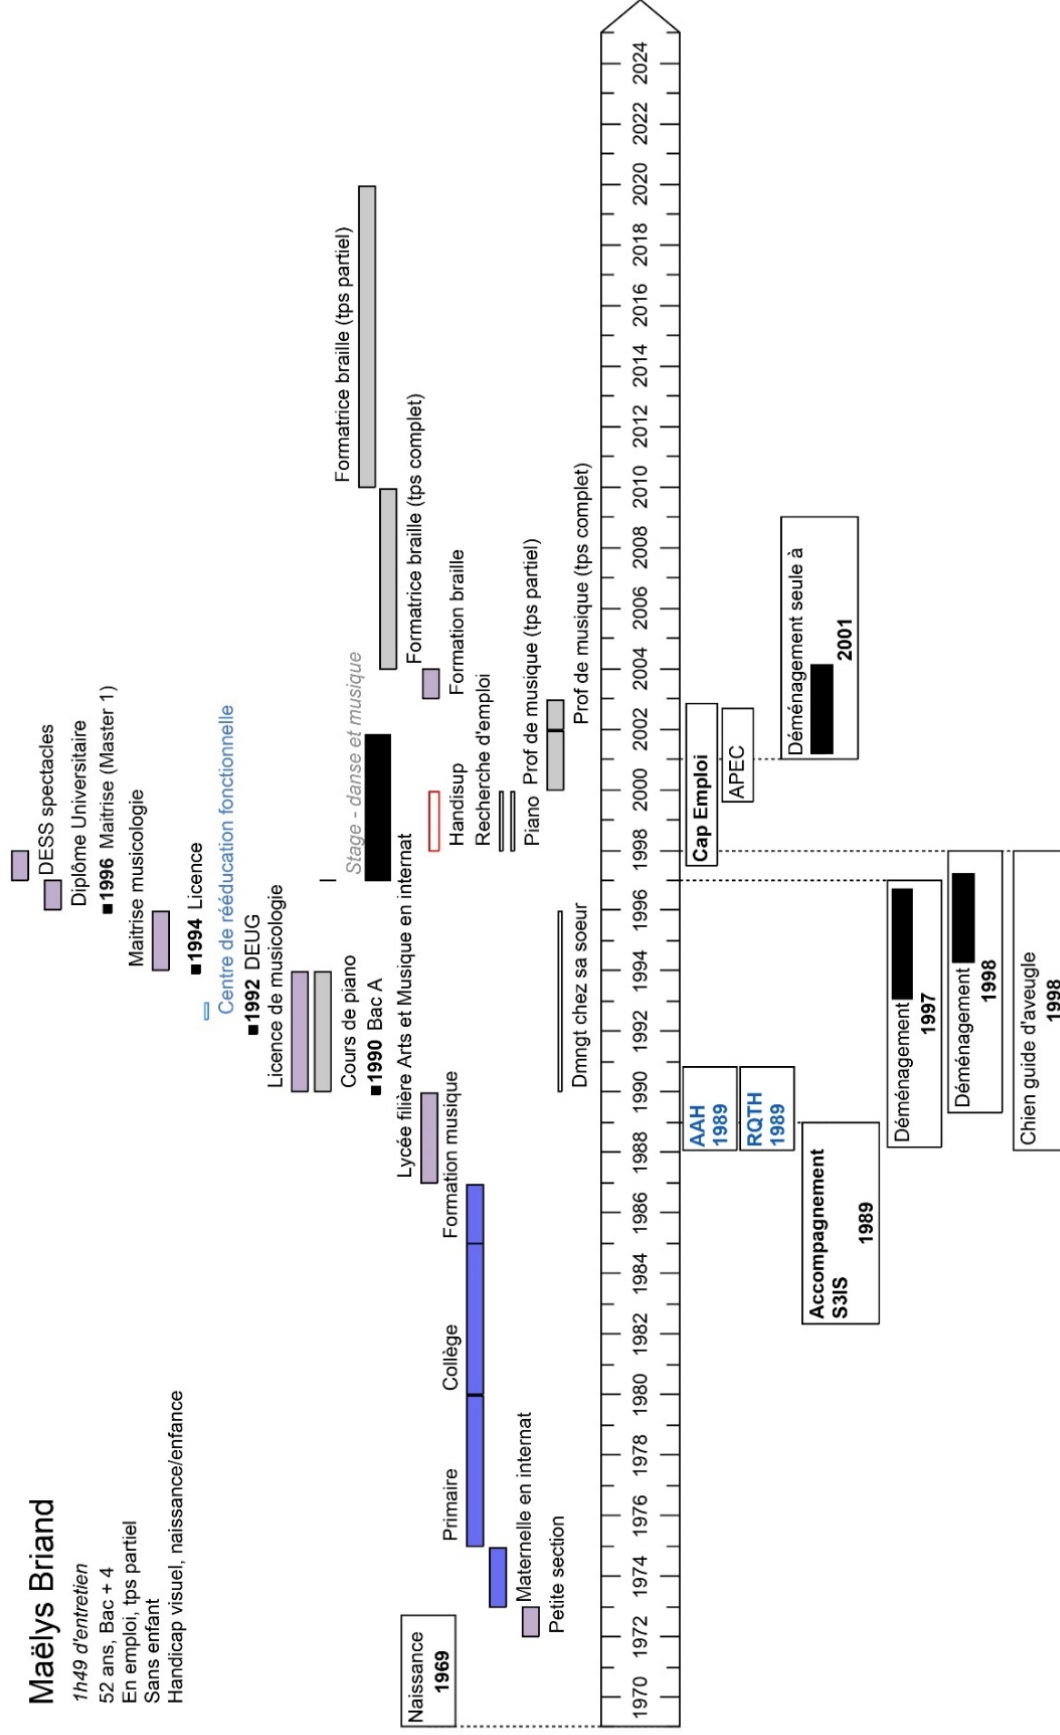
Maëlys Briand
1h49 d'entretien
52 ans, Bac + 4
En emploi, tps partiel
Sans enfant
Handicap visuel, naissance/enfance

Naissance
1969

Petite section
Maternelle en internat
Primaire
Collège
Formation musique
Lycée filière Arts et Musique en internat
1990 Bac A
Cours de piano
Licence de musicologie
1992 DEUG
Centre de rééducation fonctionnelle
1994 Licence
Maitrise musicologie
1996 Maitrise (Master 1)
Diplôme Universitaire
DESS spectacles
Stage - danse et musique
Handisup
Recherche d'emploi
Piano
Formation braille
Formatrice braille (tps complet)
Formatrice braille (tps partiel)
Prof de musique (tps partiel)
Prof de musique (tps complet)
Dmngt chez sa soeur

1970 1972 1974 1976 1978 1980 1982 1984 1986 1988 1990 1992 1994 1996 1998 2000 2002 2004 2006 2008 2010 2012 2014 2016 2018 2020 2022 2024

AAH
1989
RQTH
1989
Accompagnement S3IS
1989
Déménagement
1997
Déménagement
1998
Chien guide d'aveugle
1998
Cap Emploi
APEC
Déménagement seule à
2001